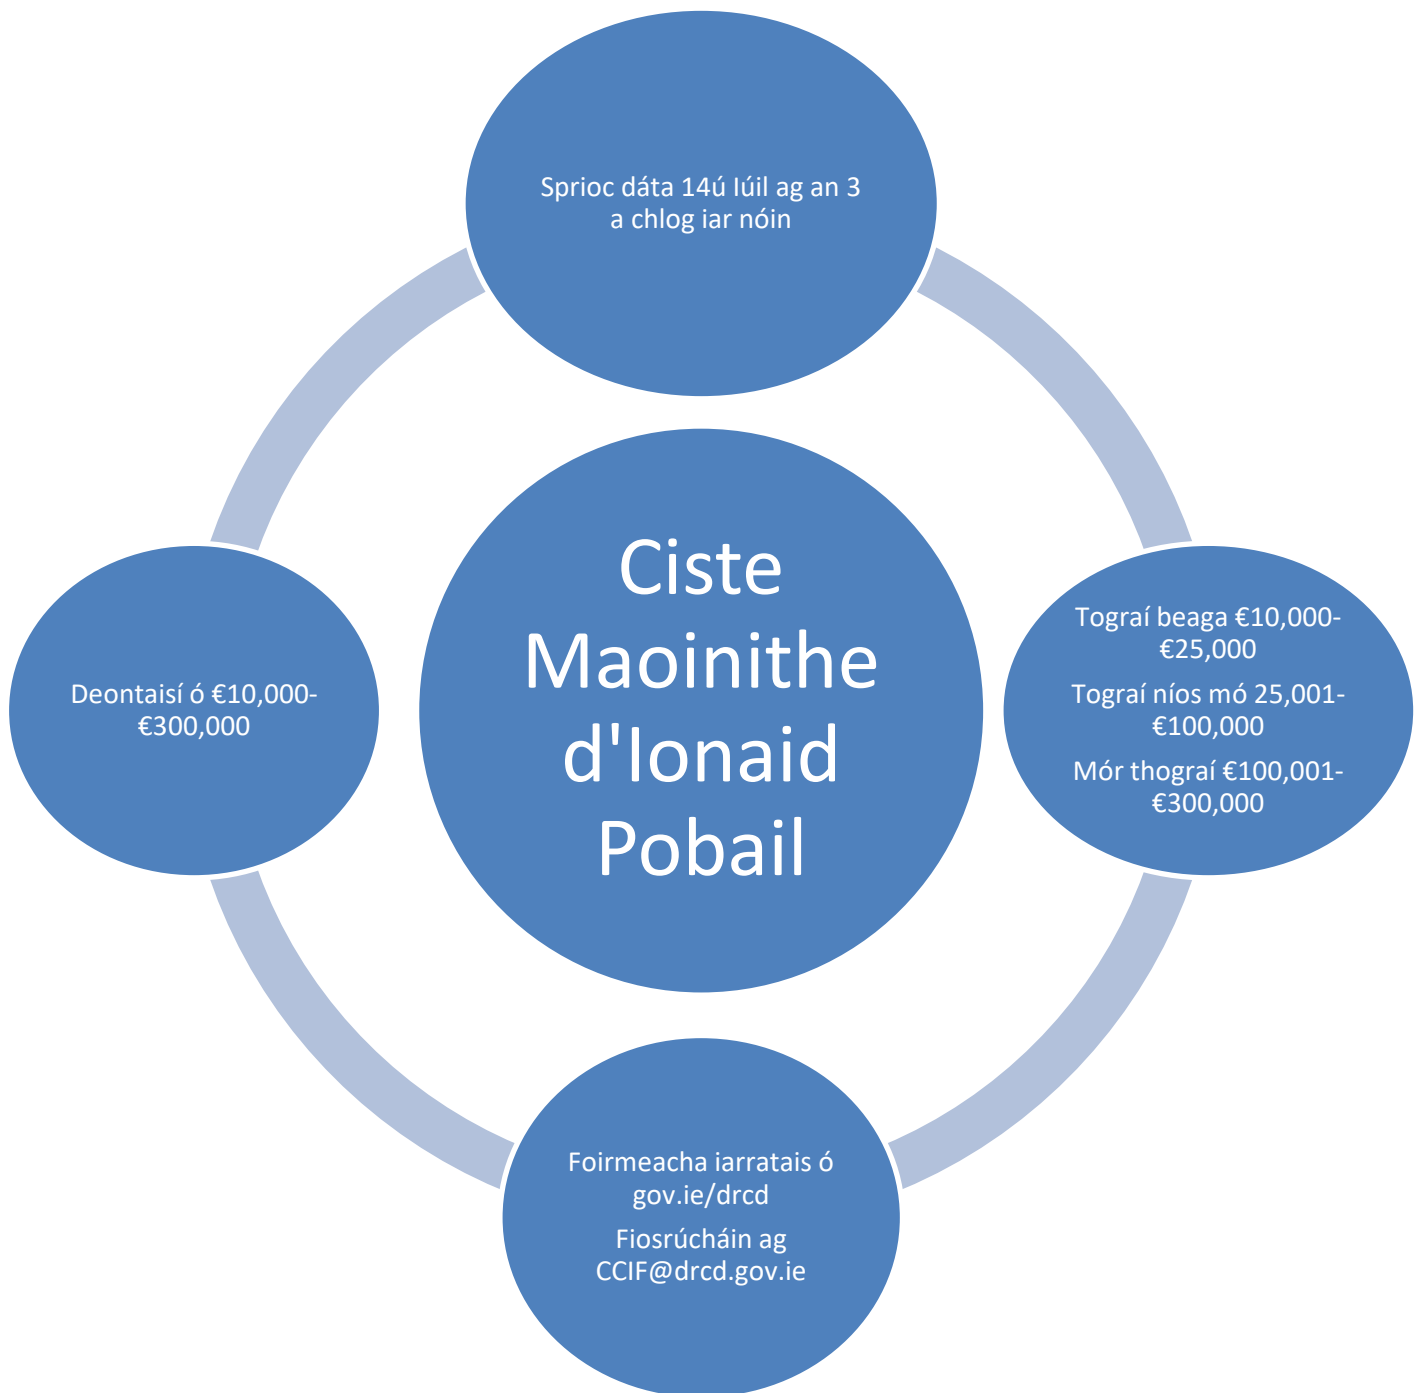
Sprioc dáta 14ú Iúil ag an 3 a chlog iar nóin

Deontaisí ó €10,000-€300,000

Ciste Maoinithe d'Ionaid Pobail

Tograí beaga €10,000-€25,000

Tograí níos mó 25,001-€100,000

Mór thograí €100,001-€300,000

Foirmeacha iarratais ó gov.ie/drcd

Fiosrúcháin ag CCIF@drcd.gov.ie